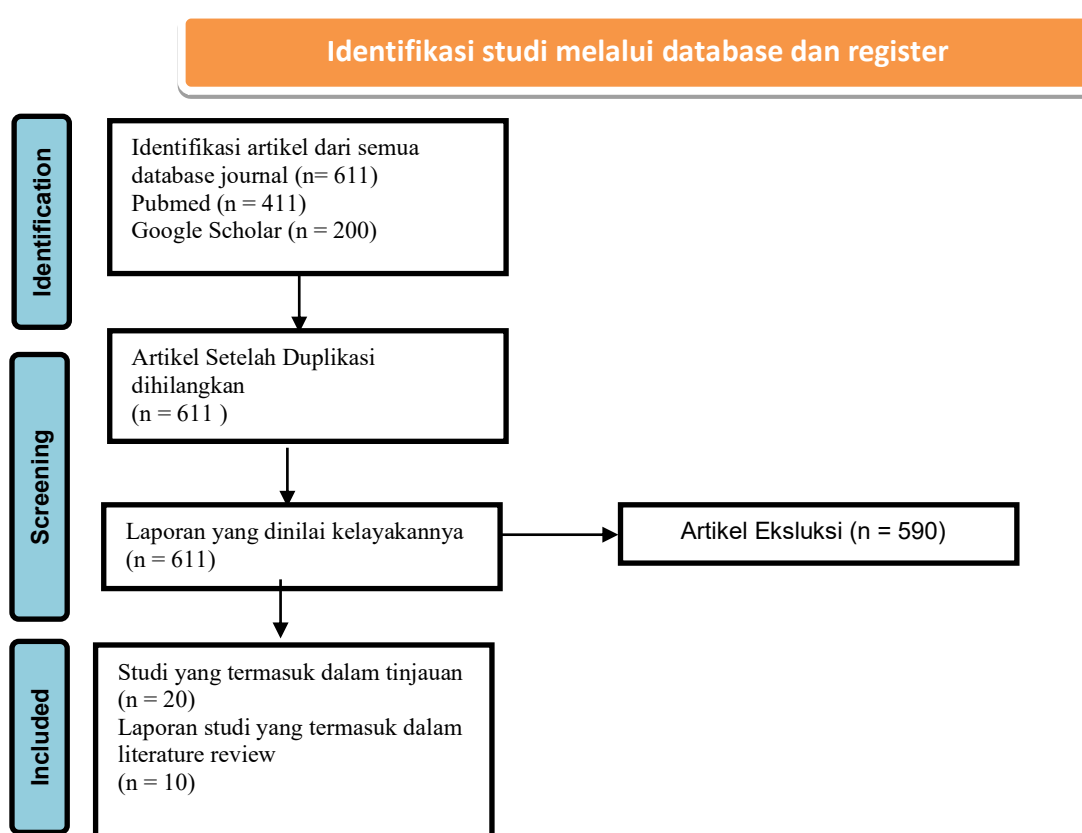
Identifikasi studi melalui database dan register

Identification

Identifikasi artikel dari semua database journal (n= 611)
Pubmed (n = 411)
Google Scholar (n = 200)

Screening

Artikel Setelah Duplikasi dihilangkan
(n = 611 )

Laporan yang dinilai kelayakannya
(n = 611)

Artikel Eksluksi (n = 590)

Included

Studi yang termasuk dalam tinjauan
(n = 20)
Laporan studi yang termasuk dalam literature review
(n = 10)